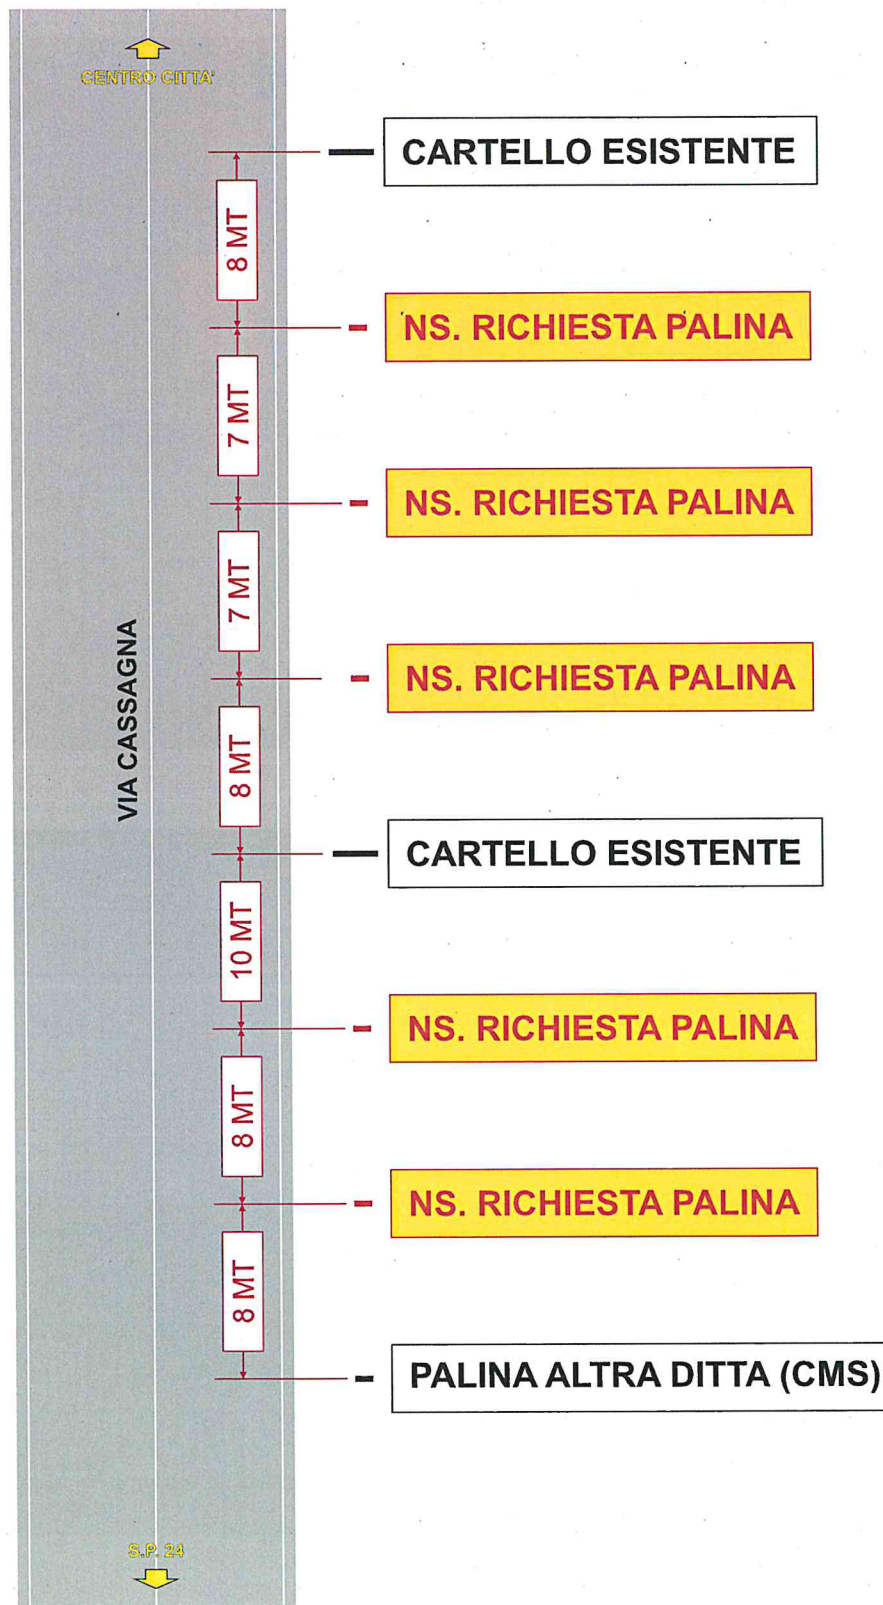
CENTRO CITTA'

CARTELLO ESISTENTE

8 MT

NS. RICHIESTA PALINA

7 MT

NS. RICHIESTA PALINA

7 MT

NS. RICHIESTA PALINA

8 MT

VIA CASSAGNA

CARTELLO ESISTENTE

10 MT

NS. RICHIESTA PALINA

8 MT

NS. RICHIESTA PALINA

8 MT

PALINA ALTRA DITTA (CMS)

S.P. 24